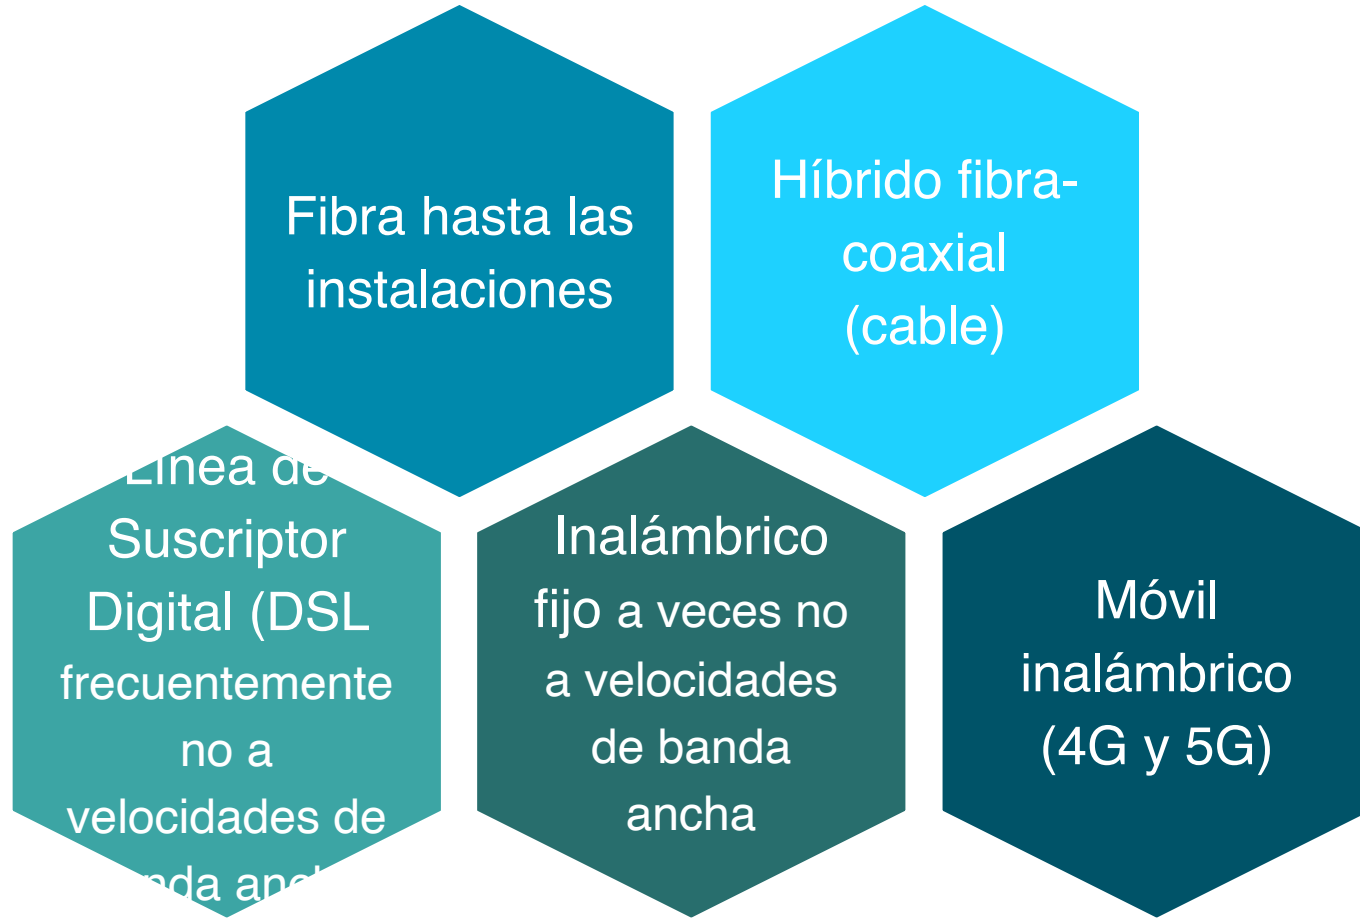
Fibra hasta las instalaciones

Híbrido fibra-coaxial (cable)

Línea de Suscriptor Digital (DSL frecuentemente no a velocidades de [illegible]nda anc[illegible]

Inalámbrico fijo a veces no a velocidades de banda ancha

Móvil inalámbrico (4G y 5G)